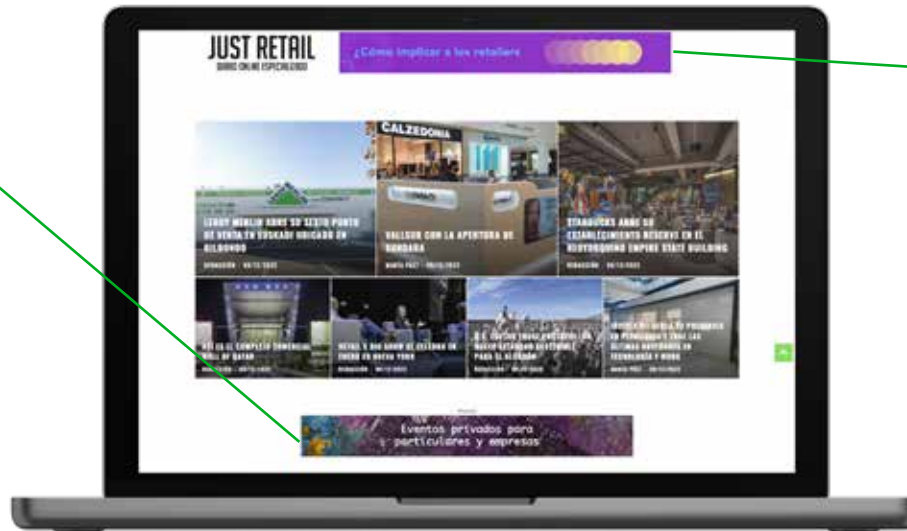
JUST RETAIL
DIARIO ONLINE ESPECIALIZADO

¿Cómo implicar a los retailers

CALZEDONIA

LEROY MERLIN ABRE SU SEXTO PUNTO DE VENTA EN EUSKADI UBICADO EN BILBONDO
REDACCIÓN · 06/12/2022

VALLSUR CON LA APERTURA DE GANDARA
MARÍA PAEZ · 06/12/2022

STARBUCKS ABRE SU ESTABLECIMIENTO RESERVE EN EL NEOYORQUINO EMPIRE STATE BUILDING
REDACCIÓN · 06/12/2022

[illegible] EL COMPLEJO COMERCIAL MALL OF QATAR
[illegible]

RETAIL'S BIG SHOW SE CELEBRA EN ENERO EN NUEVA YORK
REDACCIÓN · 06/12/2022

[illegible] NUEVO ESTADIO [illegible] PARA EL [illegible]
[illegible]

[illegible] TECNOLOGÍA Y MODA
MARÍA PAEZ · 06/12/2022

Eventos privados para particulares y empresas